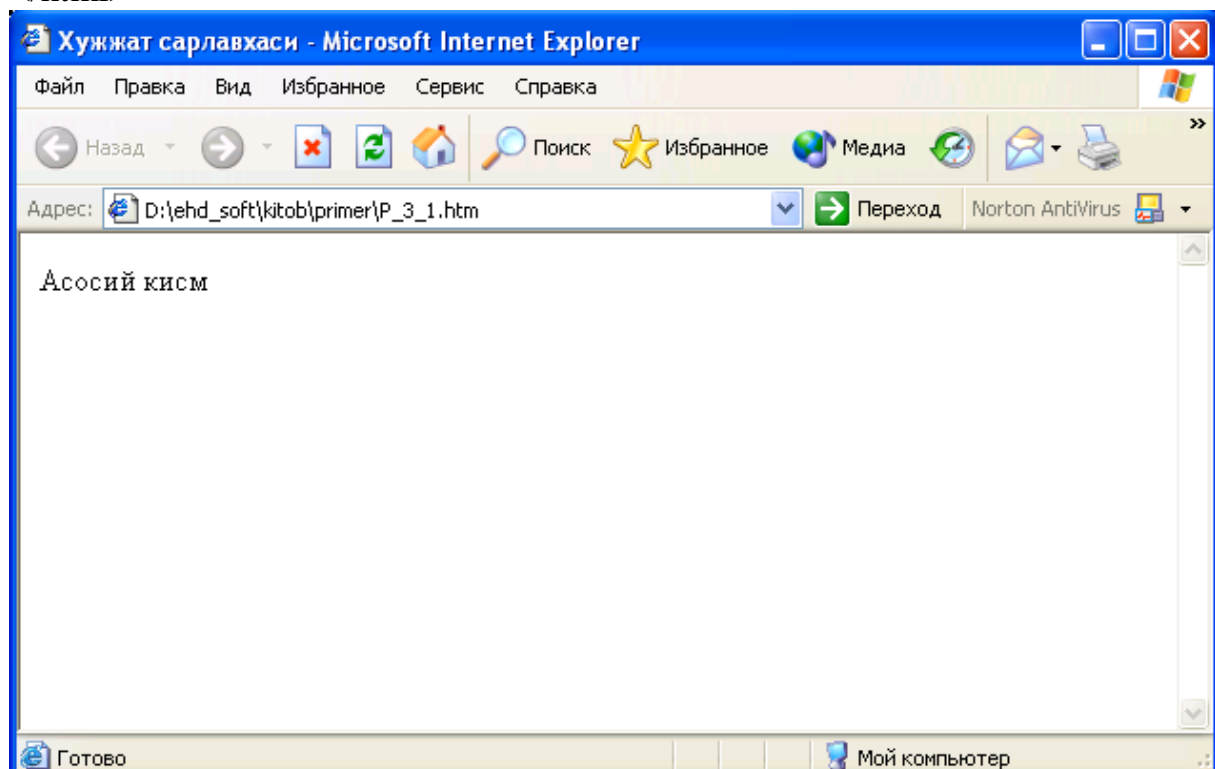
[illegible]

Хужжат сарлавхаси - Microsoft Internet Explorer

Файл Правка Вид Избранное Сервис Справка

Назад Поиск Избранное Медиа

Адрес: D:\ehd_soft\kitob\primer\P_3_1.htm Переход Norton AntiVirus

Асосий кисм

Готово Мой компьютер